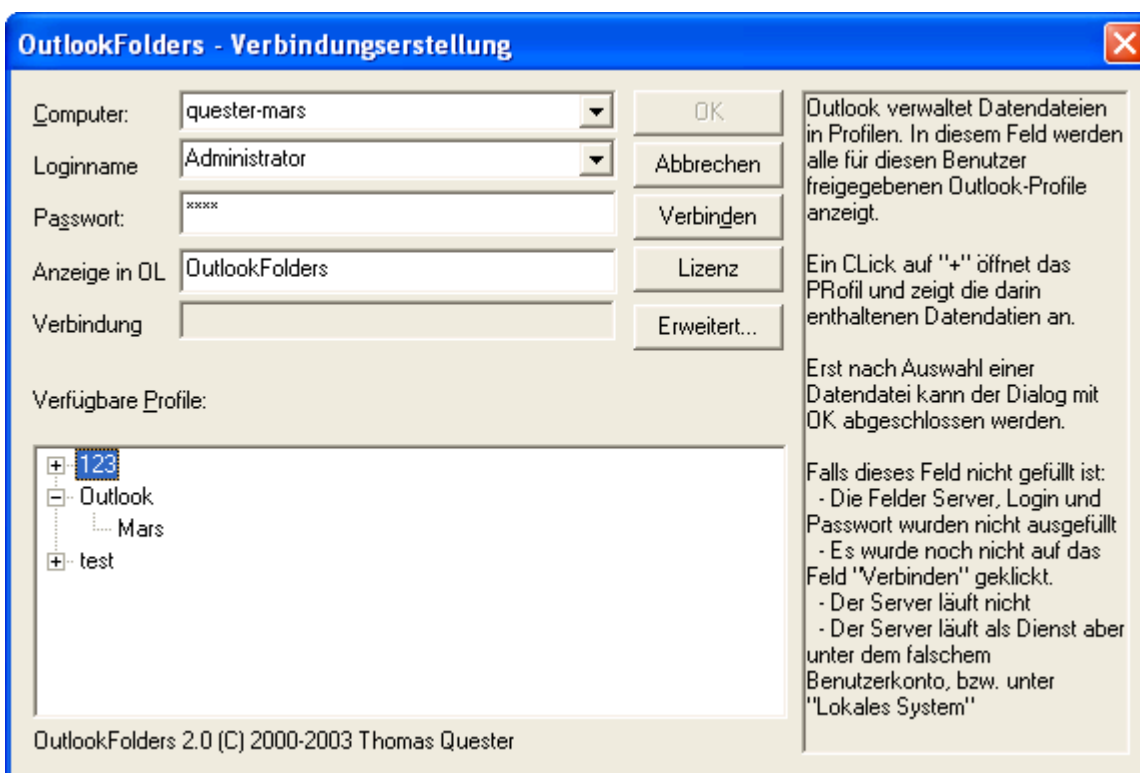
OutlookFolders - Verbindungserstellung

Computer: quester-mars

Loginname Administrator

Passwort: ****

Anzeige in OL OutlookFolders

Verbindung

OK

Abbrechen

Verbinden

Lizenz

Erweitert...

Verfügbare Profile:

123
Outlook
Mars
test

OutlookFolders 2.0 (C) 2000-2003 Thomas Quester

Outlook verwaltet Datendateien in Profilen. In diesem Feld werden alle für diesen Benutzer freigegebenen Outlook-Profile anzeigt.

Ein CLick auf "+" öffnet das PRofil und zeigt die darin enthaltenen Datendatien an.

Erst nach Auswahl einer Datendatei kann der Dialog mit OK abgeschlossen werden.

Falls dieses Feld nicht gefüllt ist:
- Die Felder Server, Login und Passwort wurden nicht ausgefüllt
- Es wurde noch nicht auf das Feld "Verbinden" geklickt.
- Der Server läuft nicht
- Der Server läuft als Dienst aber unter dem falschem Benutzerkonto, bzw. unter "Lokales System"